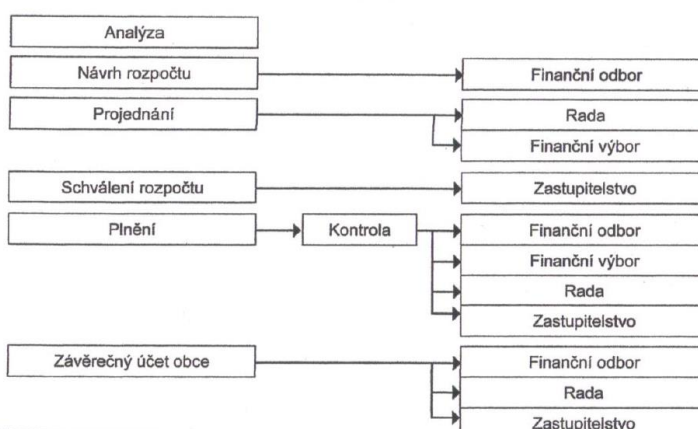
Analýza

Návrh rozpočtu

Finanční odbor

Projednání

Rada

Finanční výbor

Schválení rozpočtu

Zastupitelstvo

Plnění

Kontrola

Finanční odbor

Finanční výbor

Rada

Zastupitelstvo

Závěrečný účet obce

Finanční odbor

Rada

Zastupitelstvo